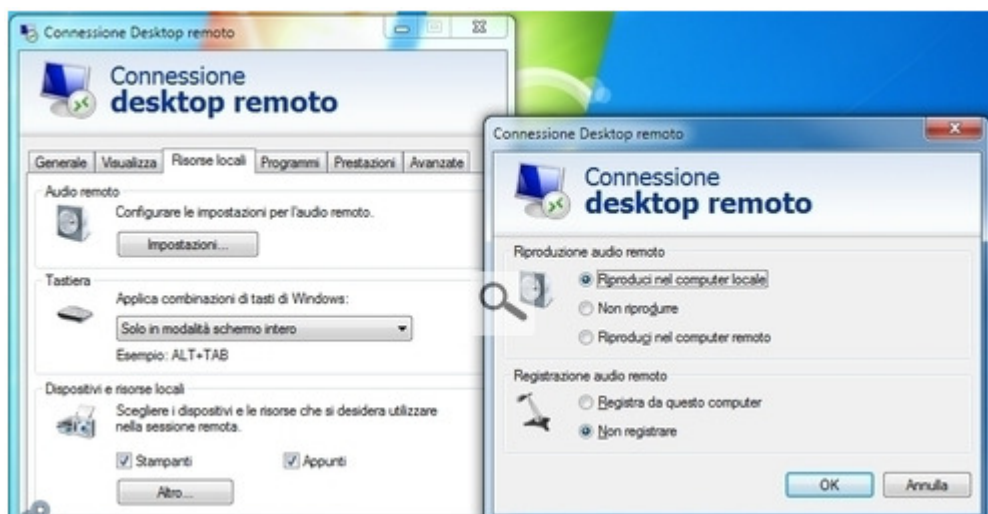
Connessione Desktop remoto

Connessione
desktop remoto

Generale | Visualizza | Risorse locali | Programmi | Prestazioni | Avanzate

Audio remoto
Configurare le impostazioni per l'audio remoto.
Impostazioni...

Tastiera
Applica combinazioni di tasti di Windows:
Solo in modalità schermo intero
Esempio: ALT+TAB

Dispositivi e risorse locali
Scegliere i dispositivi e le risorse che si desidera utilizzare nella sessione remota.
Stampanti
Appunti
Altro...

Connessione Desktop remoto

Connessione
desktop remoto

Riproduzione audio remoto
Riproduci nel computer locale
Non riprodurre
Riproduci nel computer remoto

Registrazione audio remoto
Registra da questo computer
Non registrare

OK
Annulla